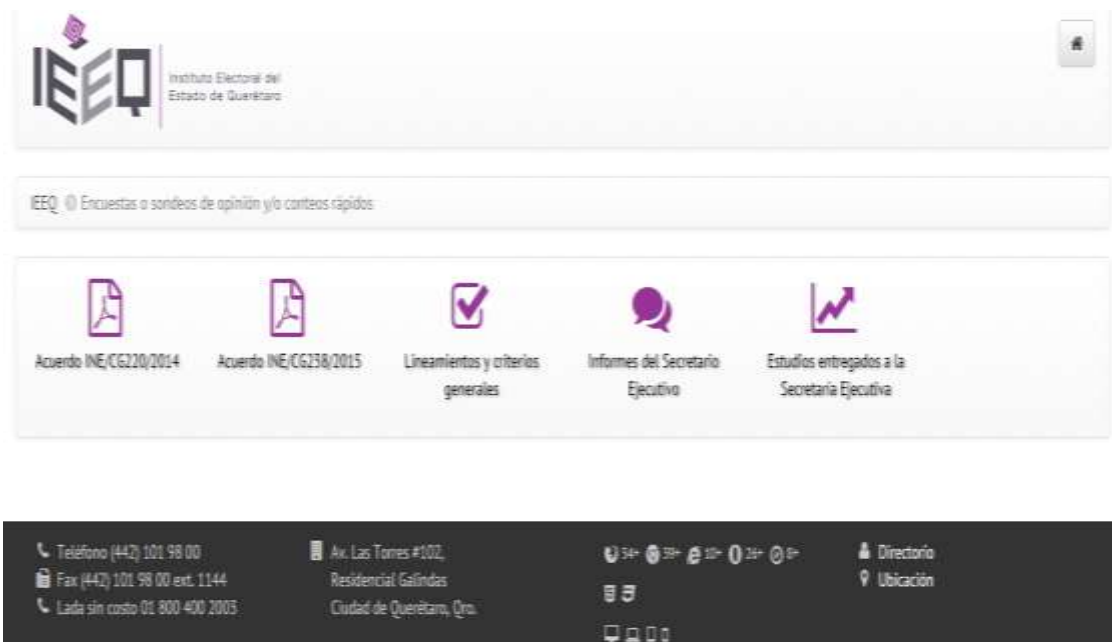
IEEQ

Instituto Electoral del Estado de Querétaro

IEEQ © Encuestas o sondeos de opinión y/o conteos rápidos

Acuerdo INE/CG220/2014

Acuerdo INE/CG238/2015

Lineamientos y criterios generales

Informes del Secretario Ejecutivo

Estudios entregados a la Secretaría Ejecutiva

Teléfono (442) 101 98 00
Fax (442) 101 98 00 ext. 1144
Lada sin costo 01 800 400 2003

Av. Las Torres #102, Residencial Galindas Ciudad de Querétaro, Qro.

54+ 39+ 10+ 26+ 8+

Directorio
Ubicación